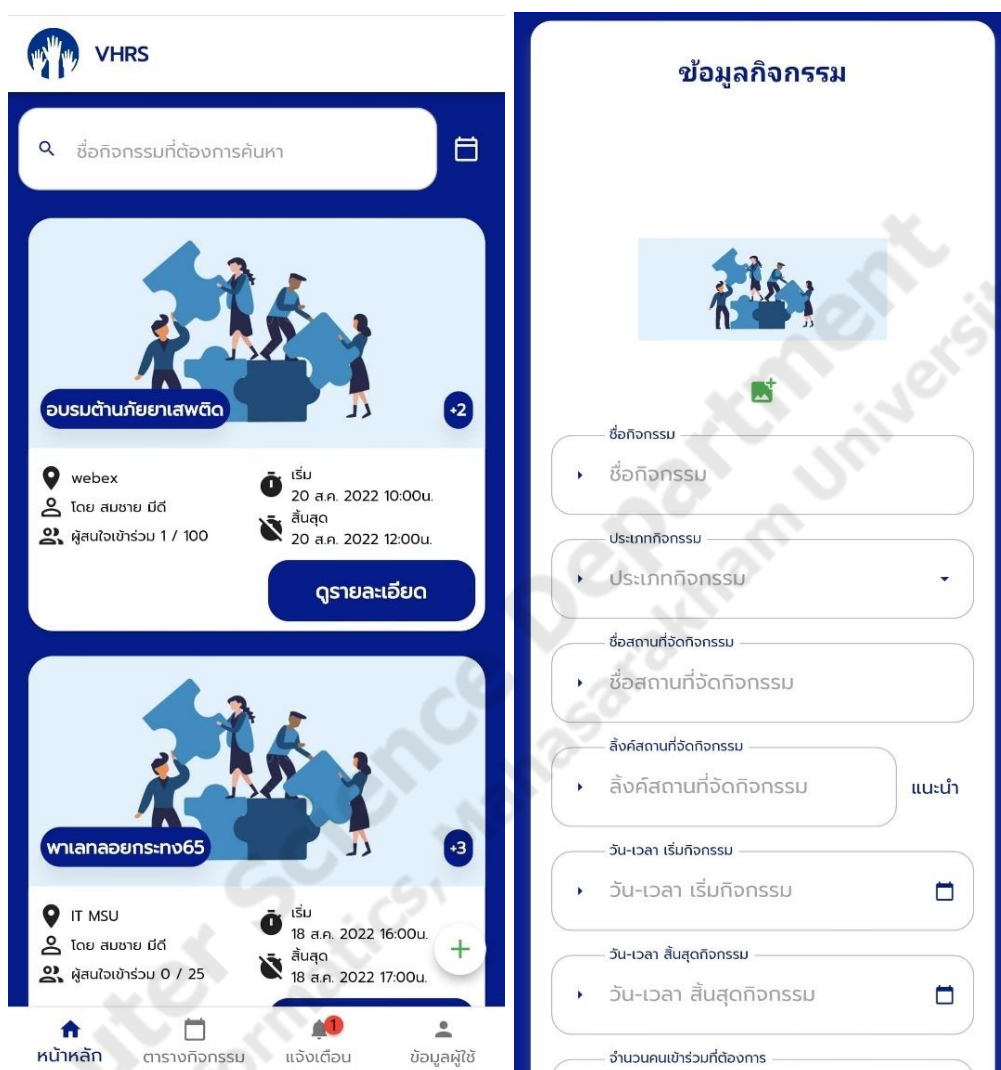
VHRS

ชื่อกิจกรรมที่ต้องการค้นหา

อบรมต้านภัยยาเสพติด

+2

webex
โดย สมชาย มีดี
ผู้สนใจเข้าร่วม 1 / 100

เริ่ม
20 ส.ค. 2022 10:00น.
สิ้นสุด
20 ส.ค. 2022 12:00น.

ดูรายละเอียด

พาเลทลอยกระทง65

+3

IT MSU
โดย สมชาย มีดี
ผู้สนใจเข้าร่วม 0 / 25

เริ่ม
18 ส.ค. 2022 16:00น.
สิ้นสุด
18 ส.ค. 2022 17:00น.

หน้าหลัก ตารางกิจกรรม 1 แจ้งเตือน ข้อมูลผู้ใช้

ข้อมูลกิจกรรม

ชื่อกิจกรรม
ชื่อกิจกรรม

ประเภทกิจกรรม
ประเภทกิจกรรม

ชื่อสถานที่จัดกิจกรรม
ชื่อสถานที่จัดกิจกรรม

ลิ้งค์สถานที่จัดกิจกรรม
ลิ้งค์สถานที่จัดกิจกรรม
แนะนำ

วัน-เวลา เริ่มกิจกรรม
วัน-เวลา เริ่มกิจกรรม

วัน-เวลา สิ้นสุดกิจกรรม
วัน-เวลา สิ้นสุดกิจกรรม

จำนวนคนเข้าร่วมที่ต้องการ

Computer Science Department, Informatics, Mahasarakham University